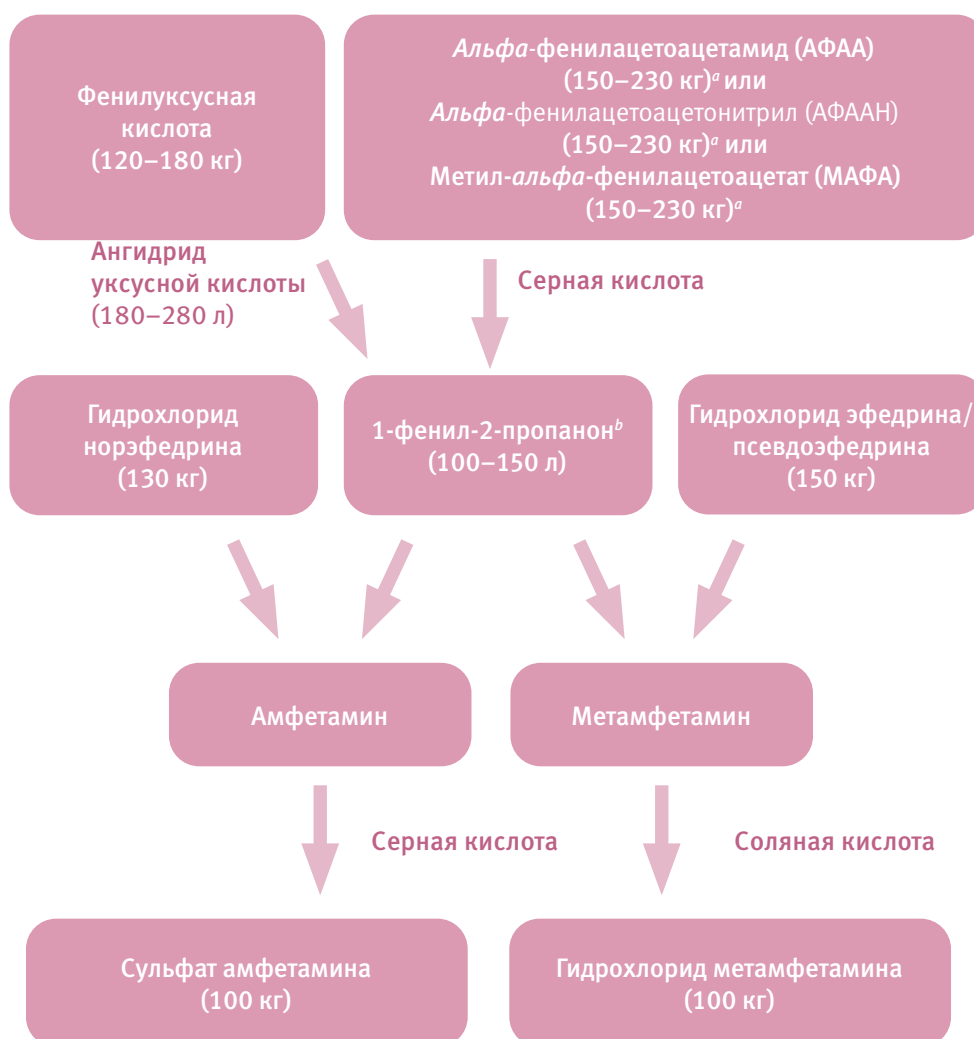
Фенилуксусная кислота (120–180 кг)

Альфа-фенилацетоацетамид (АФАА) (150–230 кг)$^a$ или Альфа-фенилацетоацетонитрил (АФААН) (150–230 кг)$^a$ или Метил-альфа-фенилацетоацетат (МАФА) (150–230 кг)$^a$

Ангидрид уксусной кислоты (180–280 л)

Серная кислота

Гидрохлорид норэфедрина (130 кг)

1-фенил-2-пропанон$^b$ (100–150 л)

Гидрохлорид эфедрина/псевдоэфедрина (150 кг)

Амфетамин

Метамфетамин

Серная кислота

Соляная кислота

Сульфат амфетамина (100 кг)

Гидрохлорид метамфетамина (100 кг)